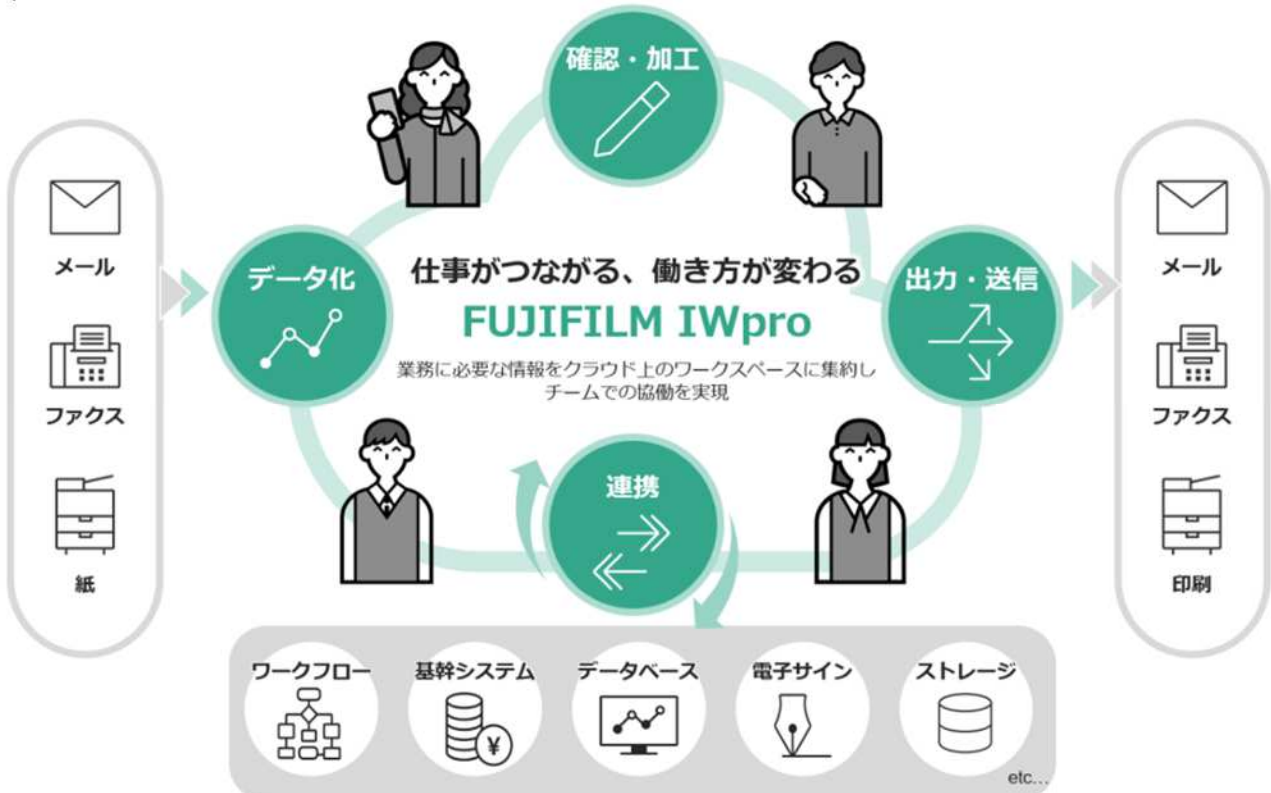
メール

ファクス

紙

確認・加工

データ化

仕事がつながる、働き方が変わる

FUJIFILM IWpro

業務に必要な情報をクラウド上のワークスペースに集約し
チームでの協働を実現

出力・送信

連携

メール

ファクス

印刷

ワークフロー

基幹システム

データベース

電子サイン

ストレージ

etc...